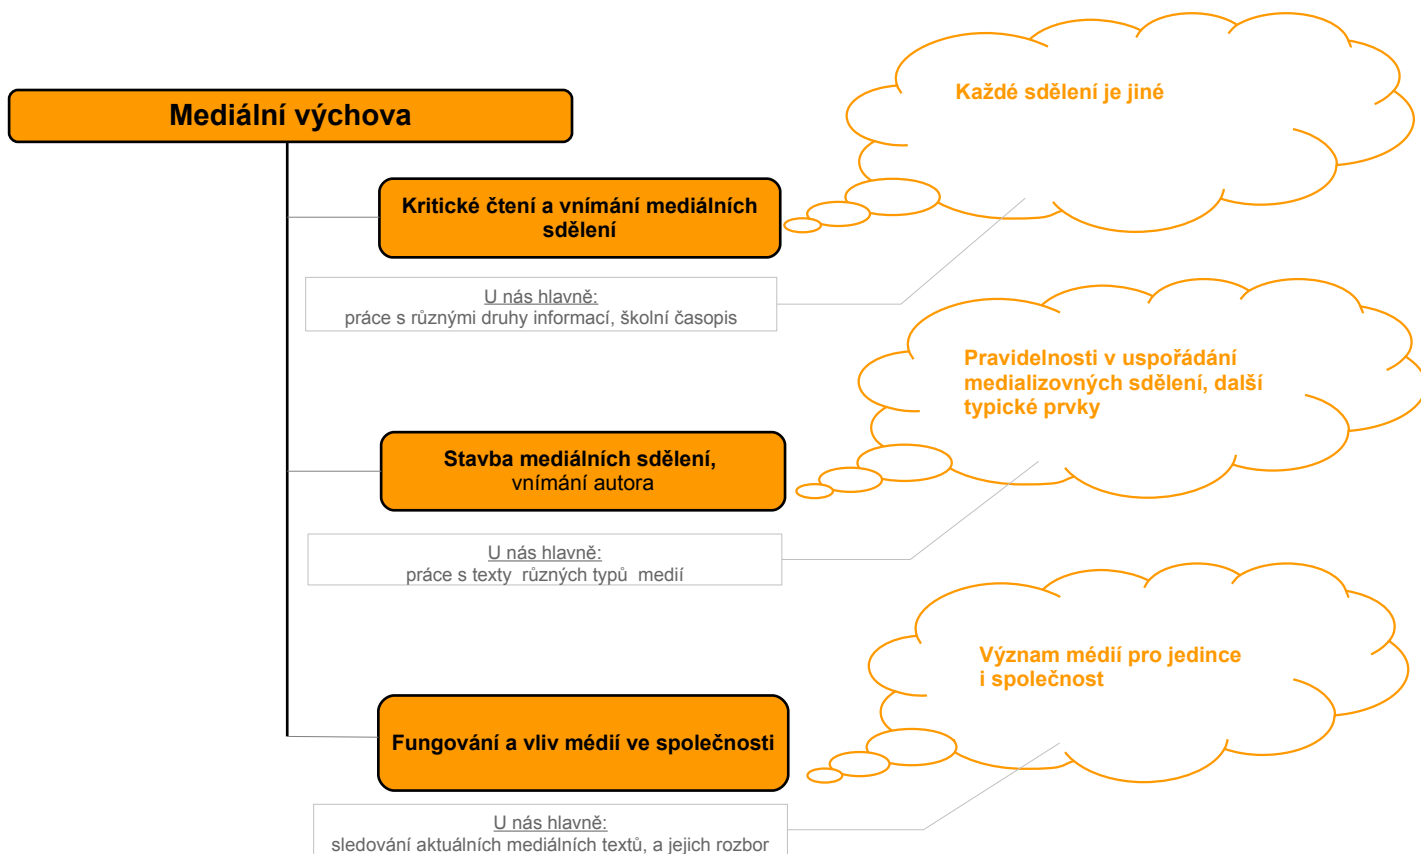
Mediální výchova

Kritické čtení a vnímání mediálních sdělení

Každé sdělení je jiné

U nás hlavně:
práce s různými druhy informací, školní časopis

Pravidelnosti v uspořádání medializovných sdělení, další typické prvky

Stavba mediálních sdělení, vnímání autora

U nás hlavně:
práce s texty různých typů medií

Význam médií pro jedince i společnost

Fungování a vliv médií ve společnosti

U nás hlavně:
sledování aktuálních mediálních textů, a jejich rozbor